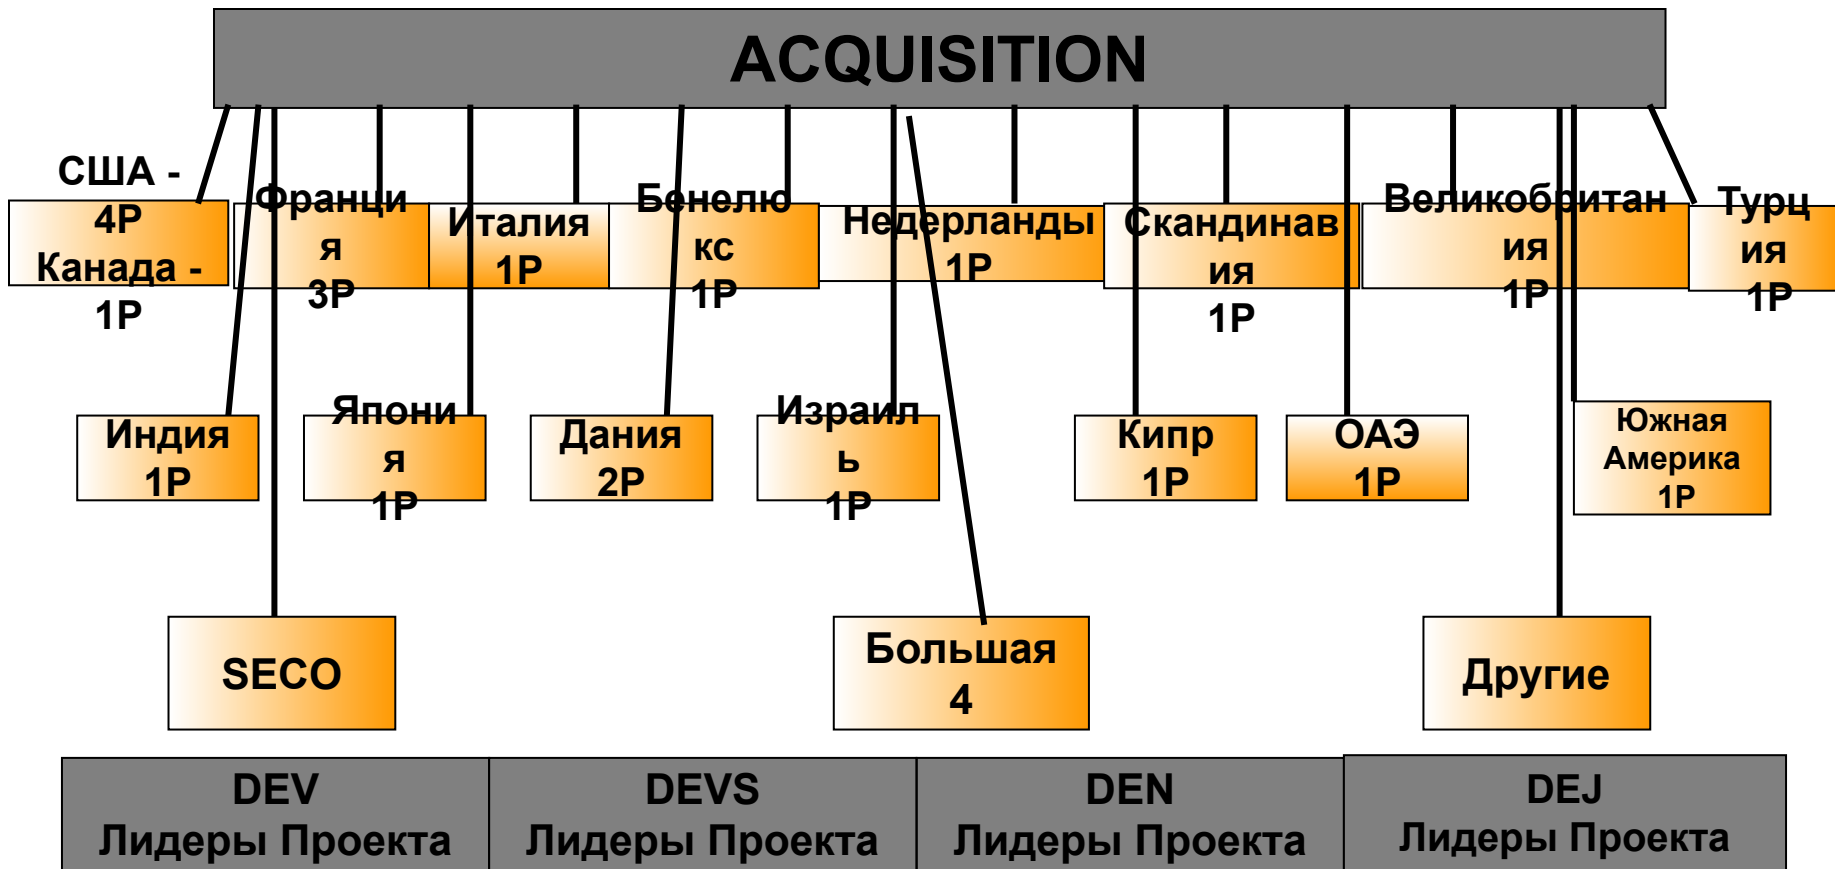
ACQUISITION

США - 4P Канада - 1P

Франци я 3P

Италия 1P

Бенелю кс 1P

Недерланды 1P

Скандинав ия 1P

Великобритан ия 1P

Турц ия 1P

Индия 1P

Япони я 1P

Дания 2P

Израил ь 1P

Кипр 1P

ОАЭ 1P

Южная Америка 1P

SECO

Большая 4

Другие

DEV Лидеры Проекта

DEVS Лидеры Проекта

DEN Лидеры Проекта

DEJ Лидеры Проекта